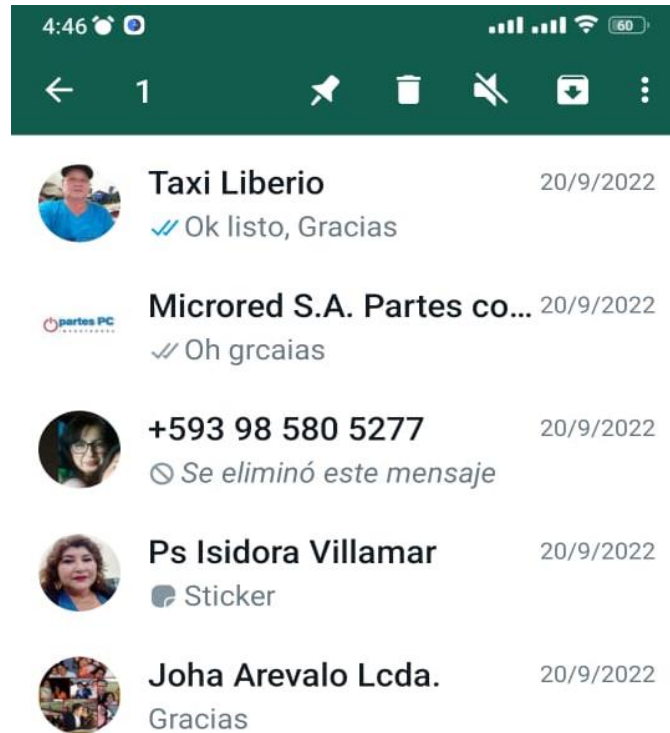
4:46
60

1

Taxi Liberio
20/9/2022
Ok listo, Gracias

partes PC
Microred S.A. Partes co...
20/9/2022
Oh grcaias

+593 98 580 5277
20/9/2022
Se eliminó este mensaje

Ps Isidora Villamar
20/9/2022
Sticker

Joha Arevalo Lcda.
20/9/2022
Gracias